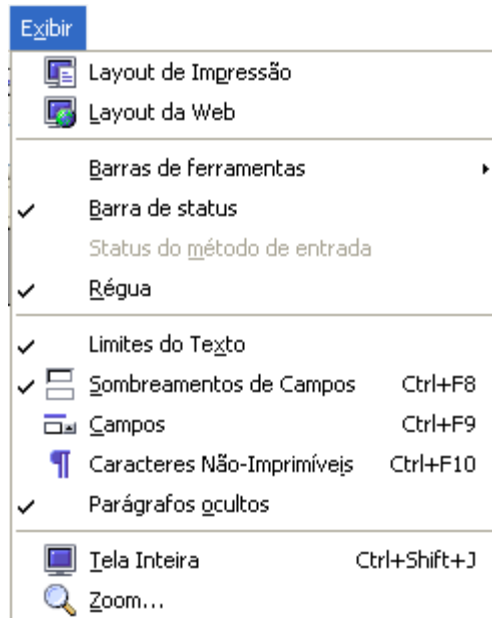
Exibir

Layout de Impressão
Layout da Web

Barras de ferramentas
✓ Barra de status
Status do método de entrada
✓ Régua

✓ Limites do Texto
✓ Sombreamentos de Campos Ctrl+F8
Campos Ctrl+F9
Caracteres Não-Imprimíveis Ctrl+F10
✓ Parágrafos ocultos

Tela Inteira Ctrl+Shift+J
Zoom...